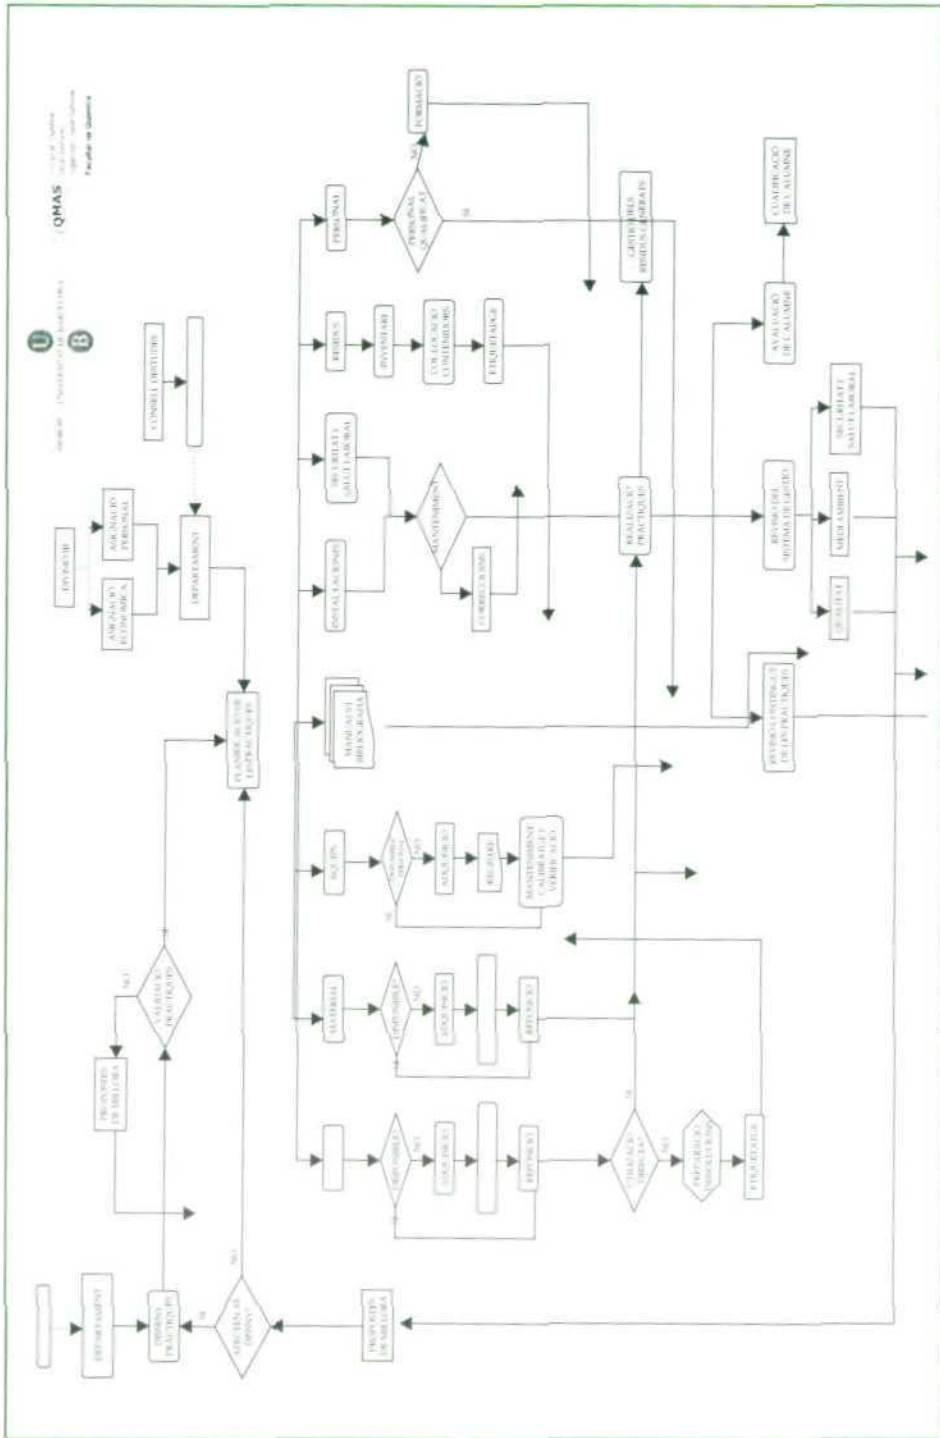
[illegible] UNIVERSITAT DE BARCELONA

QMAS

Facultat de Química

DIVISIÓ III

ASIGNACIÓ ECONÒMICA

ASIGNACIÓ PERSONAL

DEPARTAMENT

CONSELL D'ESTUDIS

DEPARTAMENT

DISSENY PRÀCTIQUES

SI

ADEQUACIÓ AL DISSENY?

NO

PROPOSTES DE MILLORA

VALIDACIÓ PRÀCTIQUES

NO

SI

PLANIFICACIÓ DE LES PRÀCTIQUES

PROPOSTES DE MILLORA

DISPONIBLE?

NO

ADQUISICIÓ

REPOSICIÓ

SI

TRACTAMENT?

NO

SI

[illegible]

ETIQUETATGE

MATERIAL

DISPONIBLE?

NO

ADQUISICIÓ

REPOSICIÓ

EQUIPS

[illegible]

NO

ADQUISICIÓ

REGISTRE

MANTENIMENT CALIBRATGE VERIFICACIÓ

SI

MANUALS BIBLIOGRAFIA

INSTAL·LACIONS

SEGURETAT I SALUT LABORAL

MANTENIMENT

CORRECCIONS

RESIDUS

INVENTARI

COL·LOCACIÓ CONTENIDORS

ETIQUETATGE

PERSONAL

PERSONAL QUALIFICAT

NO

FORMACIÓ

SI

REALITZACIÓ PRÀCTIQUES

GESTIÓ DELS RESIDUS GENERATS

REVISIÓ CONTINGUT DE LES PRÀCTIQUES

QUALITAT

REVISIÓ DEL SISTEMA DE GESTIÓ

MEDI AMBIENT

SEGURETAT I SALUT LABORAL

AVALUACIÓ DE L'ALUMNE

QUALIFICACIÓ DE L'ALUMNE